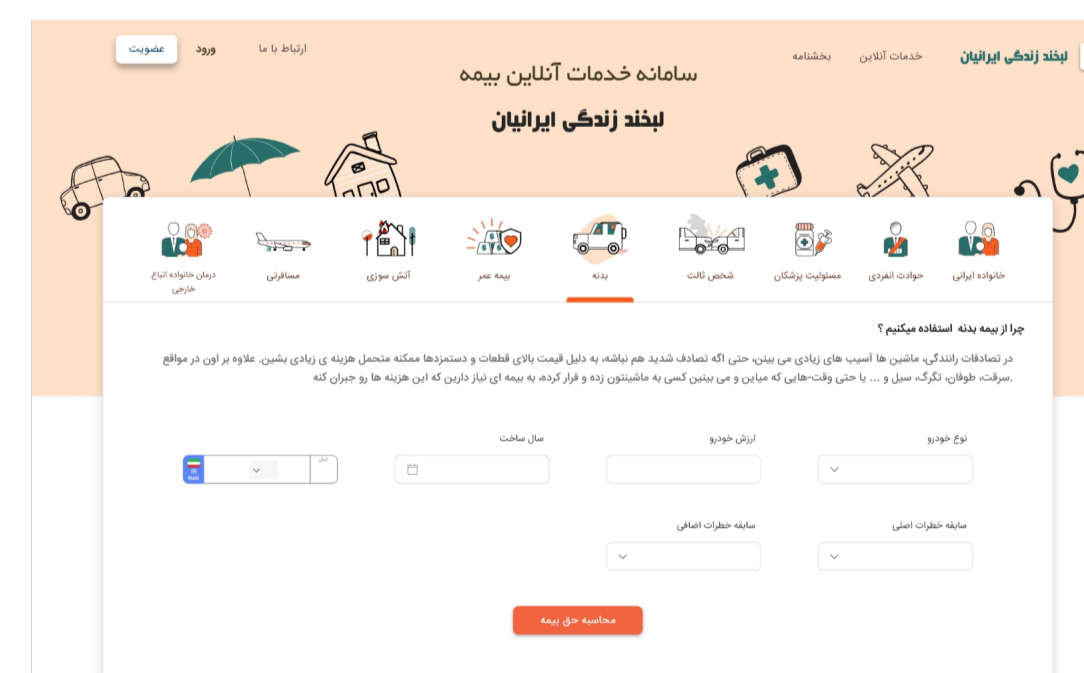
لبخند زندگی ایرانیان
خدمات آنلاین
بخشنامه
ارتباط با ما
ورود
عضویت

سامانه خدمات آنلاین بیمه
لبخند زندگی ایرانیان

خانواده ایرانی
حوادث انفرادی
مسئولیت پزشکان
شخص ثالث
بدنه
بیمه عمر
آتش سوزی
مسافرتی
درمان خانواده اتباع خارجی

چرا از بیمه بدنه استفاده میکنیم ؟
در تصادفات رانندگی، ماشین ها آسیب های زیادی می بینن، حتی اگه تصادف شدید هم نباشه، به دلیل قیمت بالای قطعات و دستمزدها ممکنه متحمل هزینه ی زیادی بشین. علاوه بر اون در مواقع .سرقت، طوفان، تگرگ، سیل و ... یا حتی وقت-هایی که میاین و می بینین کسی به ماشینتون زده و فرار کرده، به بیمه ای نیاز دارین که این هزینه ها رو جبران کنه

نوع خودرو
ارزش خودرو
سال ساخت
ایران
IR
IRAN

سابقه خطرات اصلی
سابقه خطرات اضافی

محاسبه حق بیمه